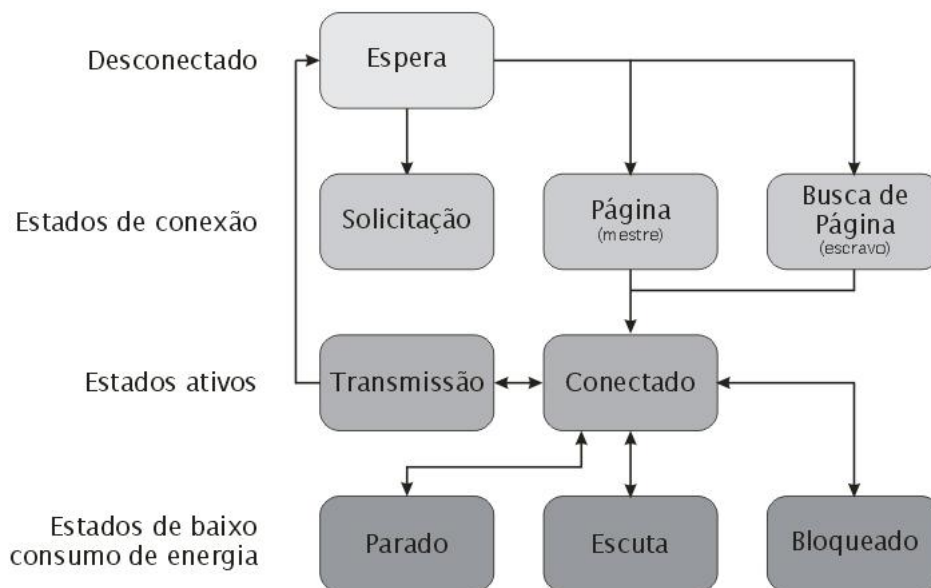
Desconectado

Espera

Estados de conexão

Solicitação

Página
(mestre)

Busca de Página
(escravo)

Estados ativos

Transmissão

Conectado

Estados de baixo consumo de energia

Parado

Escuta

Bloqueado